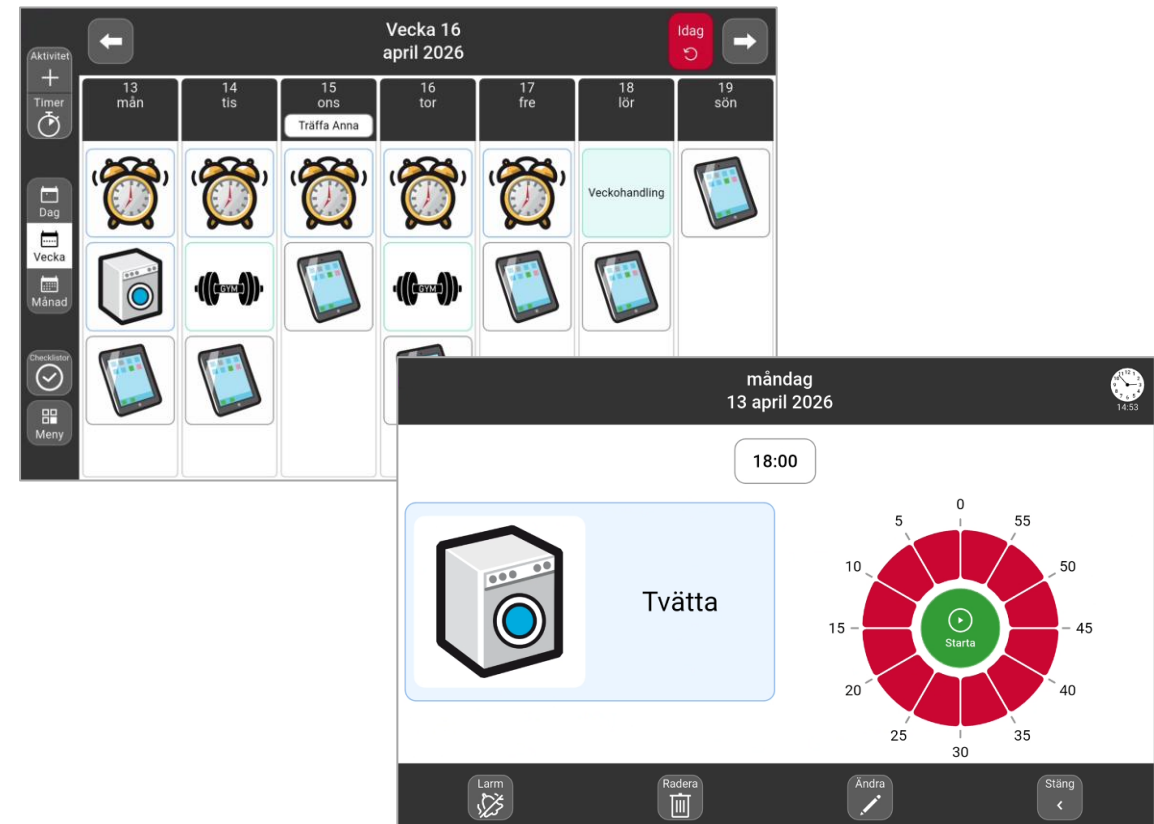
Aktivitet

Timer

Dag

Vecka

Månad

Checklistor

Meny

Vecka 16
april 2026

Idag

| 13 mån | 14 tis | 15 ons | 16 tor | 17 fre | 18 lör | 19 sön |
|---|---|---|---|---|---|---|
| | | Träffa Anna | | | | |
| | | | | | Veckohandling | |
| | GYM | | GYM | | | |

måndag
13 april 2026

14:53

18:00

Tvätta

0
55
50
45
40
35
30
25
20
15
10
5

Starta

Larm

Radera

Ändra

Stäng